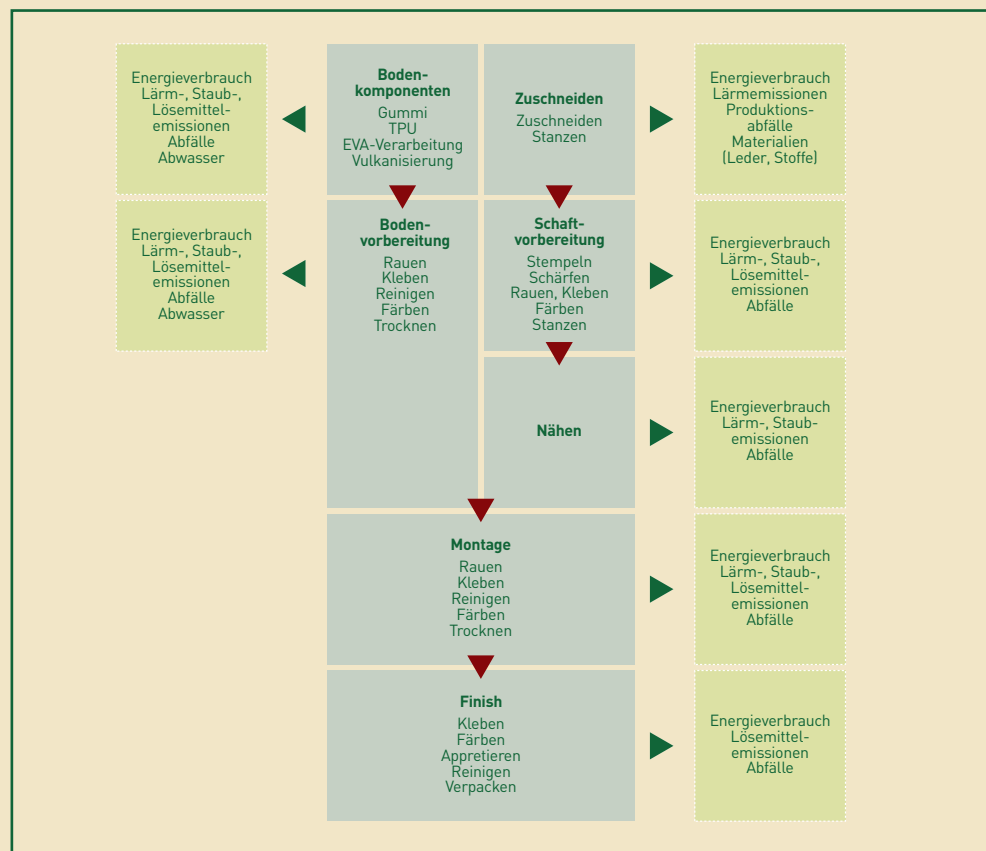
Energieverbrauch
Lärm-, Staub-, Lösemittelemissionen
Abfälle
Abwasser

Bodenkomponenten
Gummi
TPU
EVA-Verarbeitung
Vulkanisierung

Zuschneiden
Zuschneiden
Stanzen

Energieverbrauch
Lärmemissionen
Produktionsabfälle
Materialien (Leder, Stoffe)

Energieverbrauch
Lärm-, Staub-, Lösemittelemissionen
Abfälle
Abwasser

Bodenvorbereitung
Rauen
Kleben
Reinigen
Färben
Trocknen

Schaftvorbereitung
Stempeln
Schärfen
Rauen, Kleben
Färben
Stanzen

Energieverbrauch
Lärm-, Staub-, Lösemittelemissionen
Abfälle

Nähen

Energieverbrauch
Lärm-, Staubemissionen
Abfälle

Montage
Rauen
Kleben
Reinigen
Färben
Trocknen

Energieverbrauch
Lärm-, Staub-, Lösemittelemissionen
Abfälle

Finish
Kleben
Färben
Appretieren
Reinigen
Verpacken

Energieverbrauch
Lösemittelemissionen
Abfälle